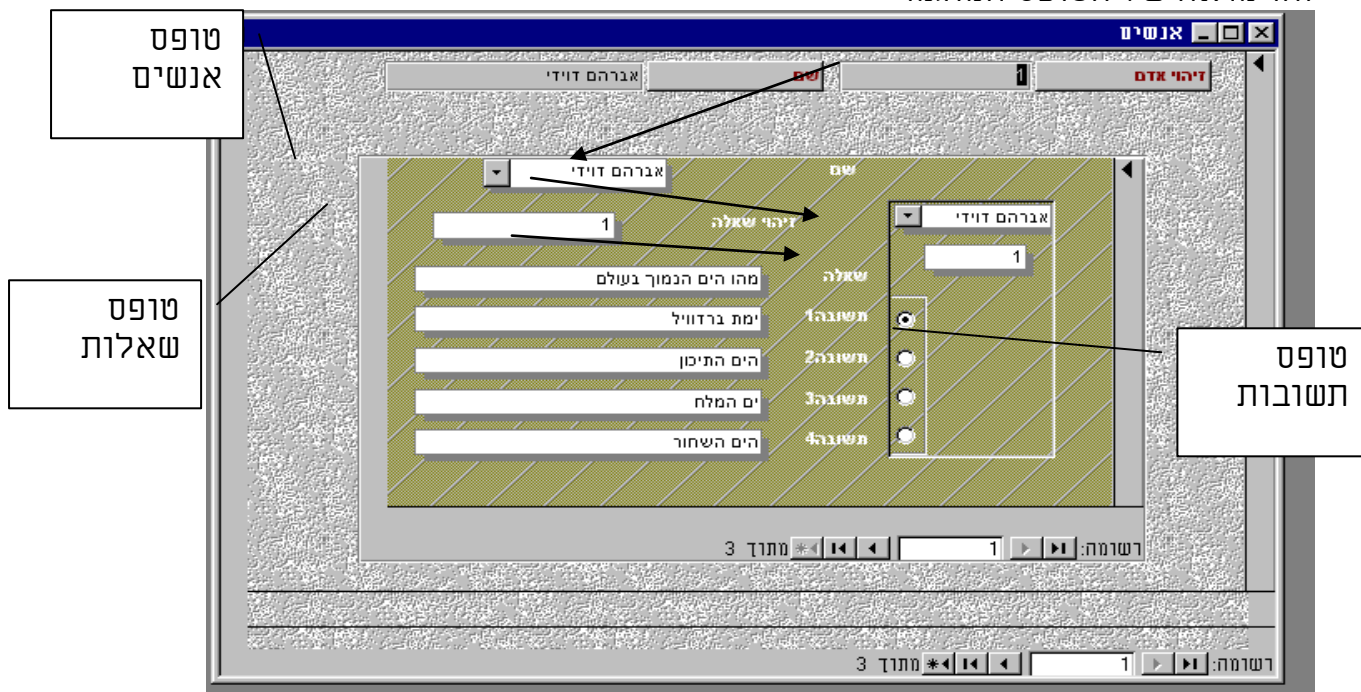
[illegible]

טופס אנשים

אנשים

זיהוי אדם
1
שם
אברהם דוידי

טופס שאלות

שם
אברהם דוידי
זיהוי שאלה
1
שאלה
מהו הים הנמוך בעולם
תשובה1
ימת ברדוויל
תשובה2
הים התיכון
תשובה3
ים המלח
תשובה4
הים השחור

אברהם דוידי
1

טופס תשובות

רשומה: 1 מתוך 3

רשומה: 1 מתוך 3